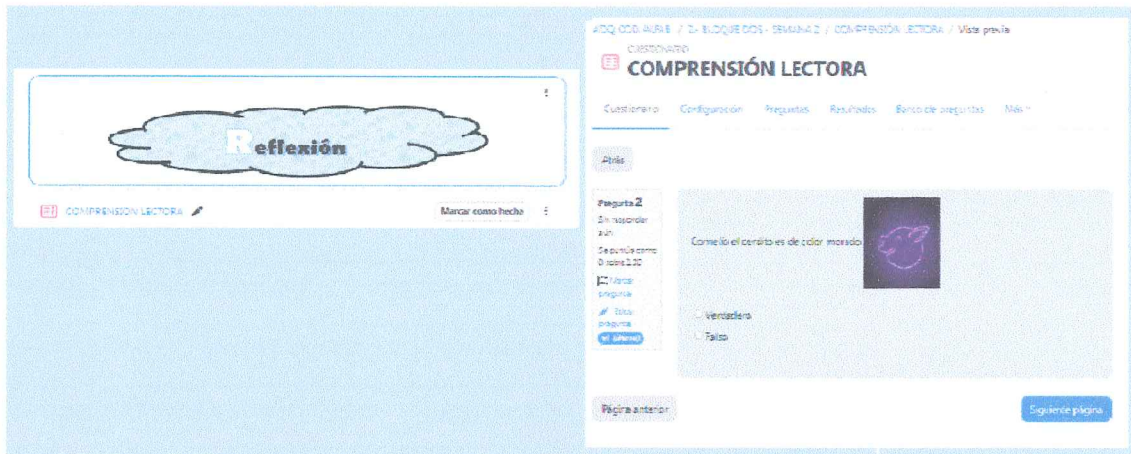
Reflexión

COMPRENSION LECTORA

Marcar como hecha

ADQ COD. AU.R.B / 2- BLOQUE DOS - SEMANA 2 / COMPRENSIÓN LECTORA / Vista previa

CUESTIONARIO

COMPRENSIÓN LECTORA

Cuestionario Configuración Preguntas Resultados Banco de preguntas Más

Atrás

Pregunta 2
Sin responder aún
Se puntúa como 0 sobre 1,00
Marcar pregunta
Editar pregunta
v1 (última)

Conejo el conejito es de color morado

Verdadero
Falso

Página anterior

Siguiente página